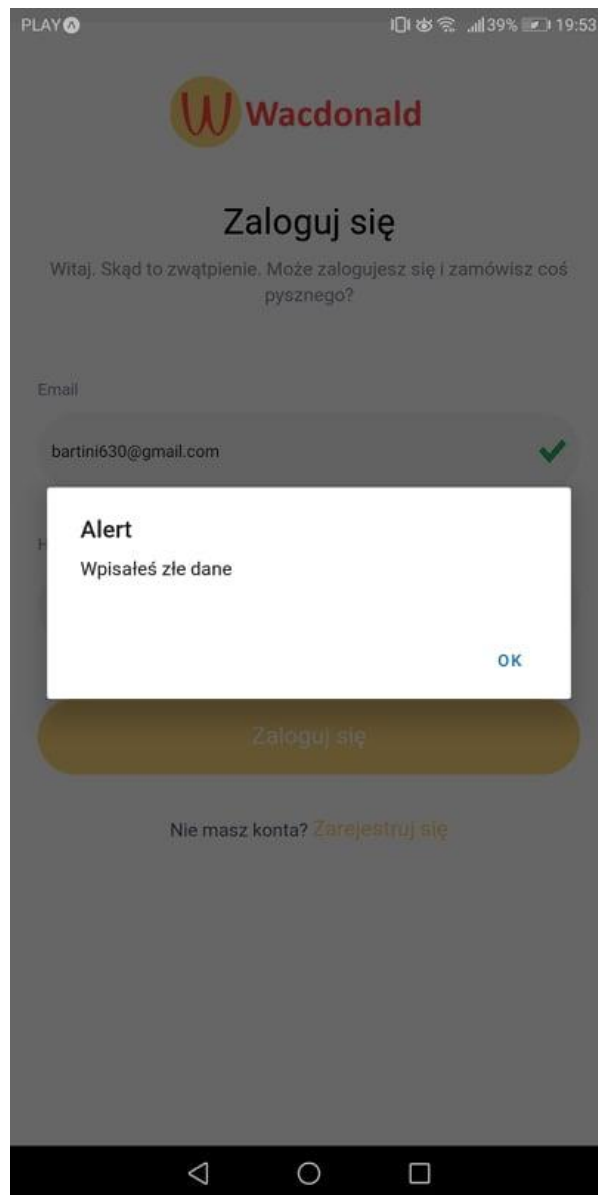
PLAY 39% 19:53

W Wacdonald

Zaloguj się

Witaj. Skąd to zwątpienie. Może zalogujesz się i zamówisz coś pysznego?

Email

bartini630@gmail.com

H

Alert

Wpisałeś złe dane

OK

Zaloguj się

Nie masz konta? Zarejestruj się